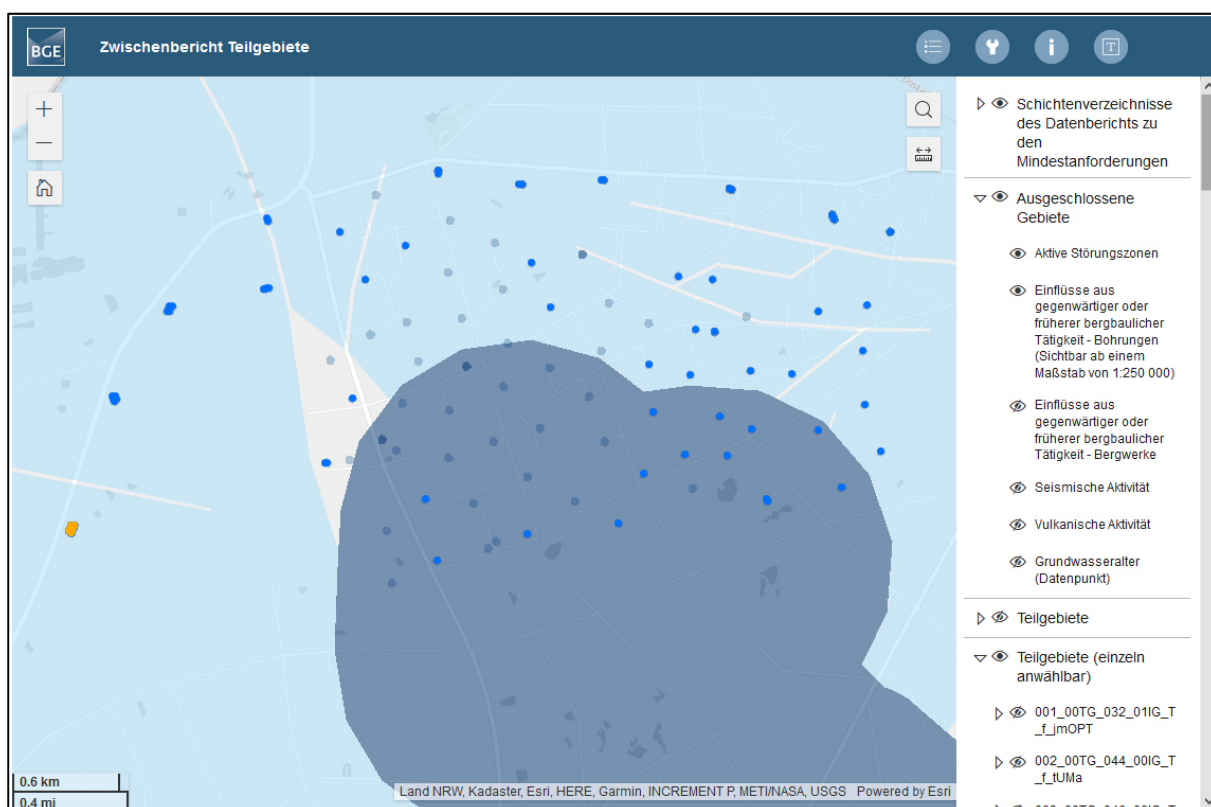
BGE Zwischenbericht Teilgebiete

Schichtenverzeichnisse des Datenberichts zu den Mindestanforderungen

Ausgeschlossene Gebiete

Aktive Störungszonen

Einflüsse aus gegenwärtiger oder früherer bergbaulicher Tätigkeit - Bohrungen (Sichtbar ab einem Maßstab von 1:250 000)

Einflüsse aus gegenwärtiger oder früherer bergbaulicher Tätigkeit - Bergwerke

Seismische Aktivität

Vulkanische Aktivität

Grundwasseralter (Datenpunkt)

Teilgebiete

Teilgebiete (einzeln anwählbar)

001_00TG_032_01IG_T_f_jmOPT

002_00TG_044_00IG_T_f_tUMa

0.6 km
0.4 mi

Land NRW, Kadaster, Esri, HERE, Garmin, INCREMENT P, METI/NASA, USGS Powered by Esri